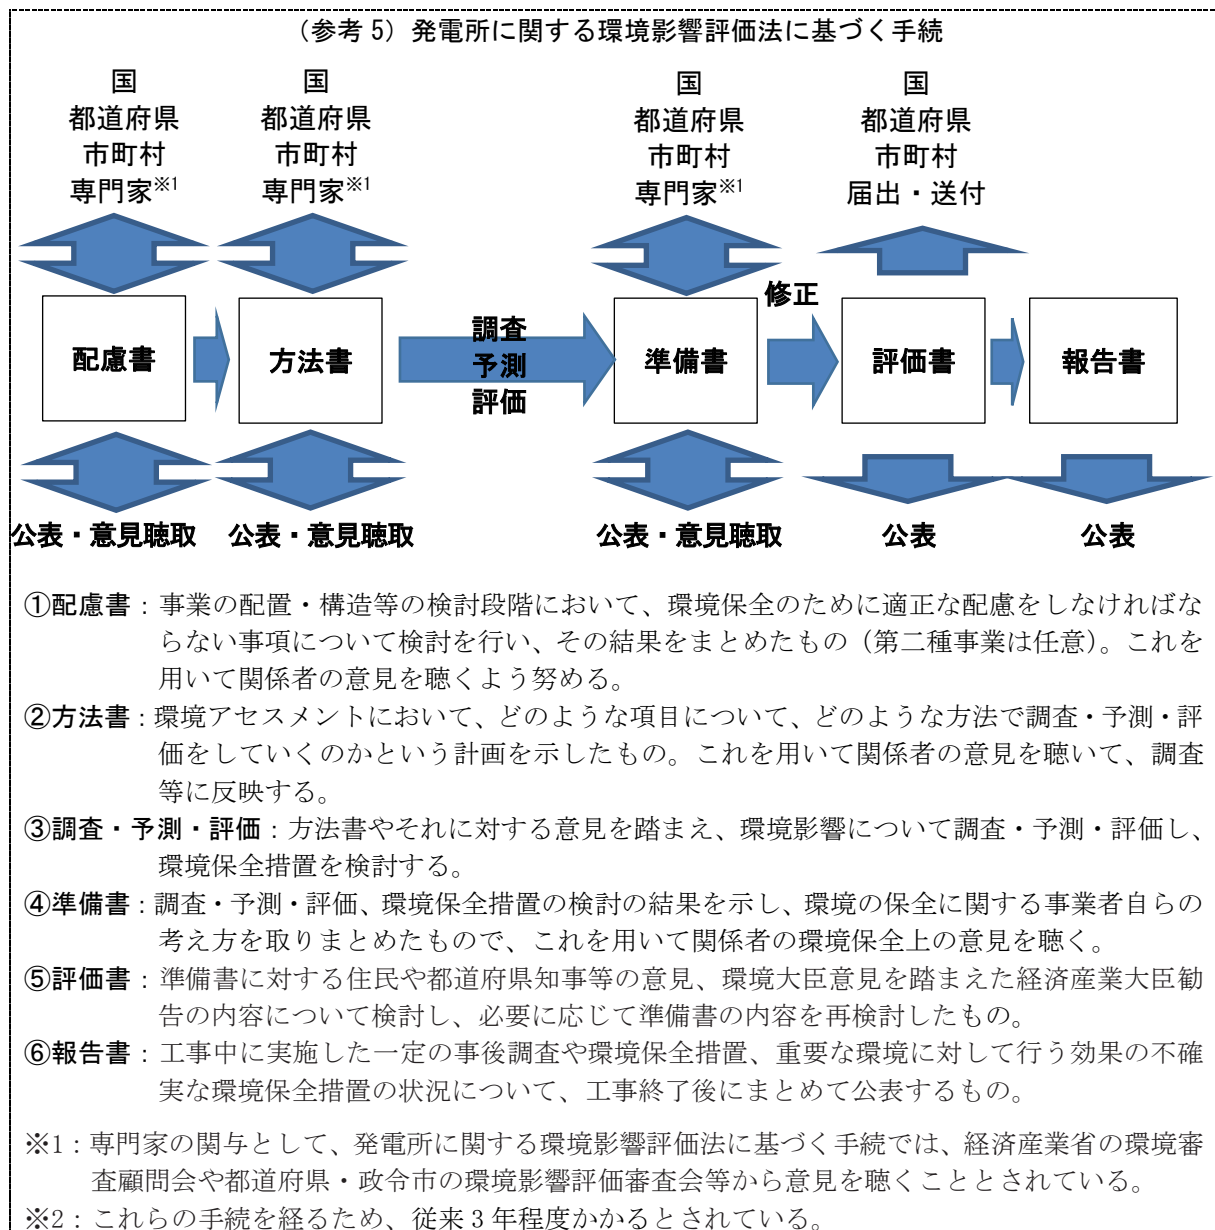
（参考 5）発電所に関する環境影響評価法に基づく手続

国
都道府県
市町村
専門家※1

国
都道府県
市町村
専門家※1

国
都道府県
市町村
専門家※1

国
都道府県
市町村
届出・送付

配慮書

方法書

調査
予測
評価

準備書

修正

評価書

報告書

公表・意見聴取

公表・意見聴取

公表・意見聴取

公表

公表

①配慮書：事業の配置・構造等の検討段階において、環境保全のために適正な配慮をしなければならない事項について検討を行い、その結果をまとめたもの（第二種事業は任意）。これを用いて関係者の意見を聴くよう努める。

②方法書：環境アセスメントにおいて、どのような項目について、どのような方法で調査・予測・評価をしていくのかという計画を示したもの。これを用いて関係者の意見を聴いて、調査等に反映する。

③調査・予測・評価：方法書やそれに対する意見を踏まえ、環境影響について調査・予測・評価し、環境保全措置を検討する。

④準備書：調査・予測・評価、環境保全措置の検討の結果を示し、環境の保全に関する事業者自らの考え方を取りまとめたもので、これを用いて関係者の環境保全上の意見を聴く。

⑤評価書：準備書に対する住民や都道府県知事等の意見、環境大臣意見を踏まえた経済産業大臣勧告の内容について検討し、必要に応じて準備書の内容を再検討したもの。

⑥報告書：工事中に実施した一定の事後調査や環境保全措置、重要な環境に対して行う効果の不確実な環境保全措置の状況について、工事終了後にまとめて公表するもの。

※1：専門家の関与として、発電所に関する環境影響評価法に基づく手続では、経済産業省の環境審査顧問会や都道府県・政令市の環境影響評価審査会等から意見を聴くこととされている。

※2：これらの手続を経るため、従来 3 年程度かかるとされている。